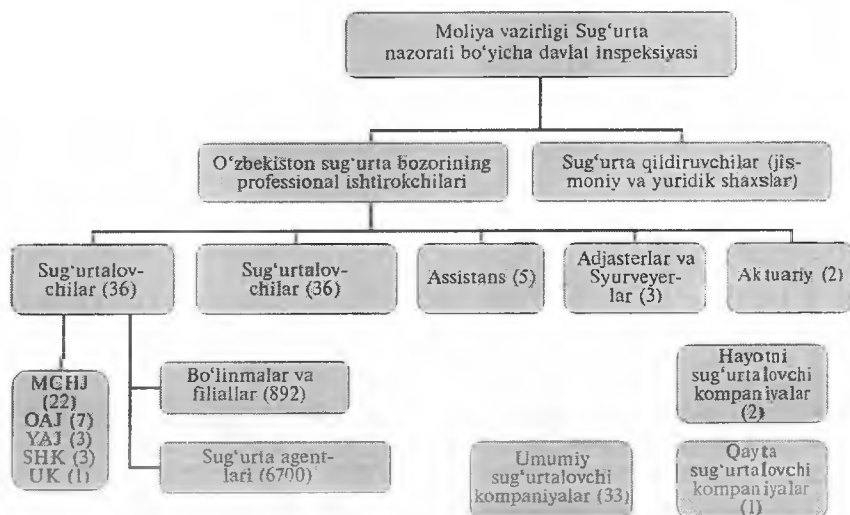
Moliya vazirligi Sug'urta nazorati bo'yicha davlat inspeksiyasi

O'zbekiston sug'urta bozorining professional ishtirokchilari

Sug'urta qildiruvchilar (jismoniy va yuridik shaxslar)

Sug'urtalovchilar (36)

Sug'urtalovchilar (36)

Assistans (5)

Adjasterlar va Syurveyerlar (3)

Aktuariy (2)

MCHJ (22)
OAJ (7)
YAJ (3)
SHK (3)
UK (1)

Bo'linmalar va filiallar (892)

Sug'urta agentlari (6700)

Umumiy sug'urtalovchi kompaniyalar (33)

Hayotni sug'urtalovchi kompaniyalar (2)

Qayta sug'urtalovchi kompaniyalar (1)